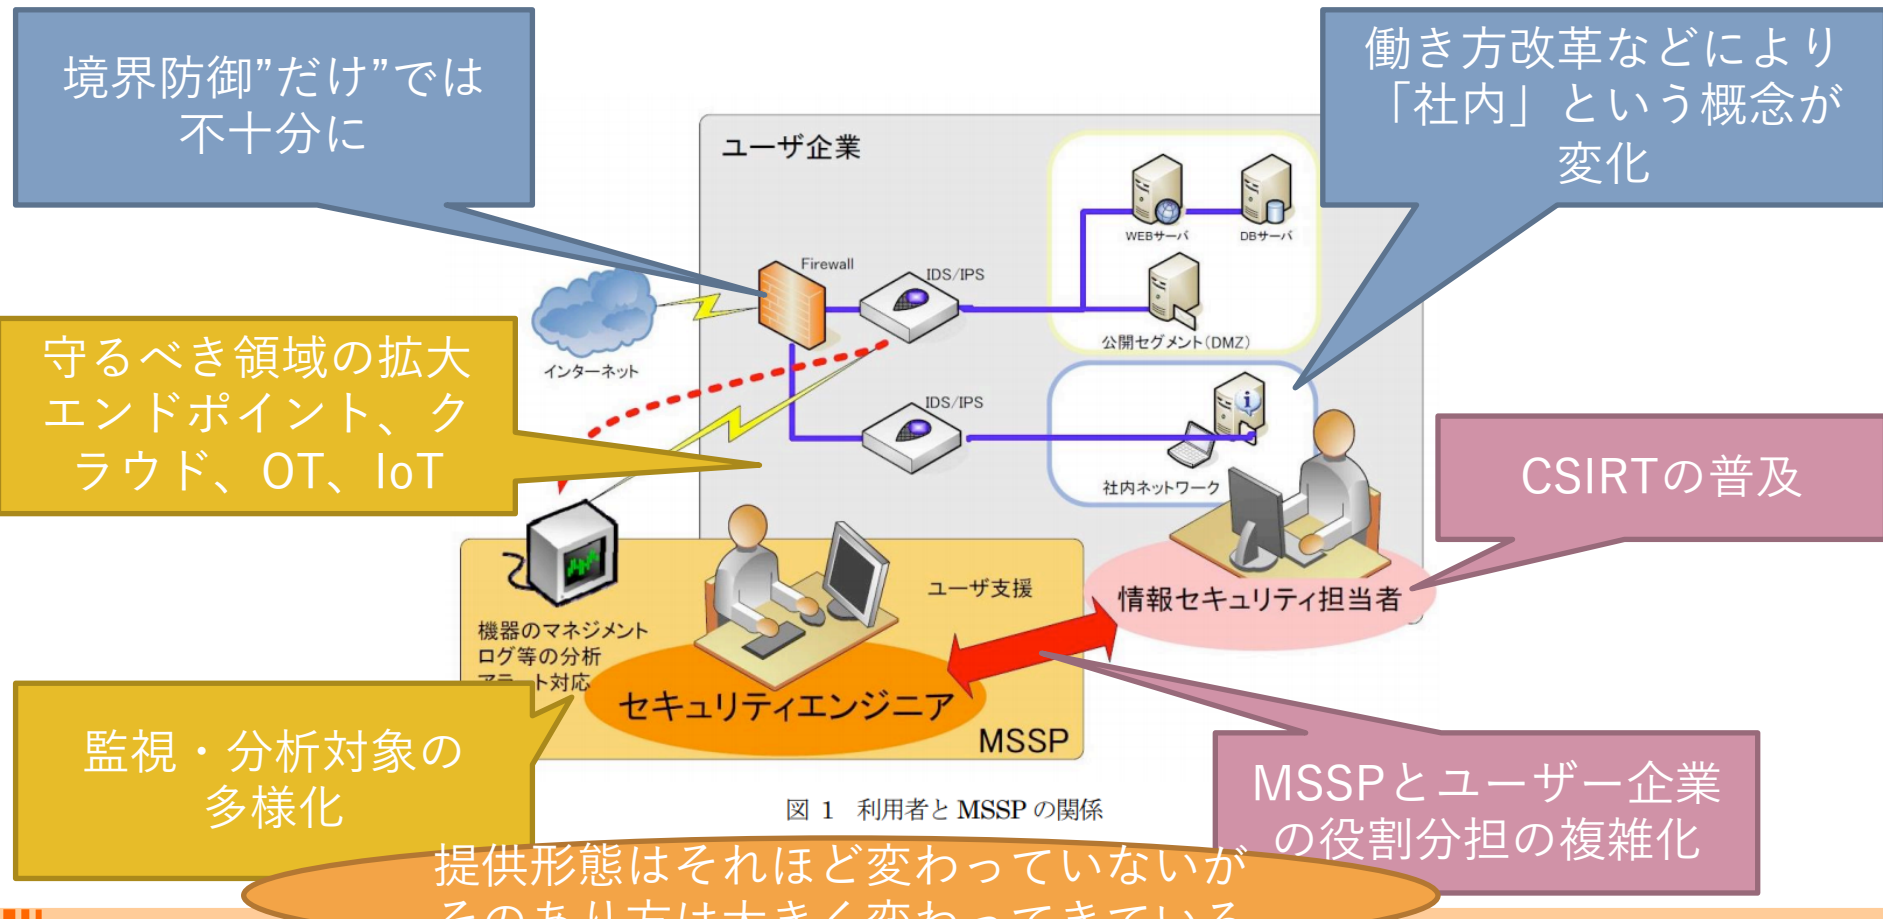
境界防御"だけ"では不十分に

働き方改革などにより「社内」という概念が変化

ユーザ企業

WEBサーバ

DBサーバ

Firewall

IDS/IPS

公開セグメント(DMZ)

インターネット

守るべき領域の拡大 エンドポイント、クラウド、OT、IoT

IDS/IPS

社内ネットワーク

CSIRTの普及

ユーザ支援

情報セキュリティ担当者

機器のマネジメント
ログ等の分析
アラート対応

セキュリティエンジニア

MSSP

監視・分析対象の多様化

図 1 利用者と MSSP の関係

MSSPとユーザー企業の役割分担の複雑化

提供形態はそれほど変わっていないが
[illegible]